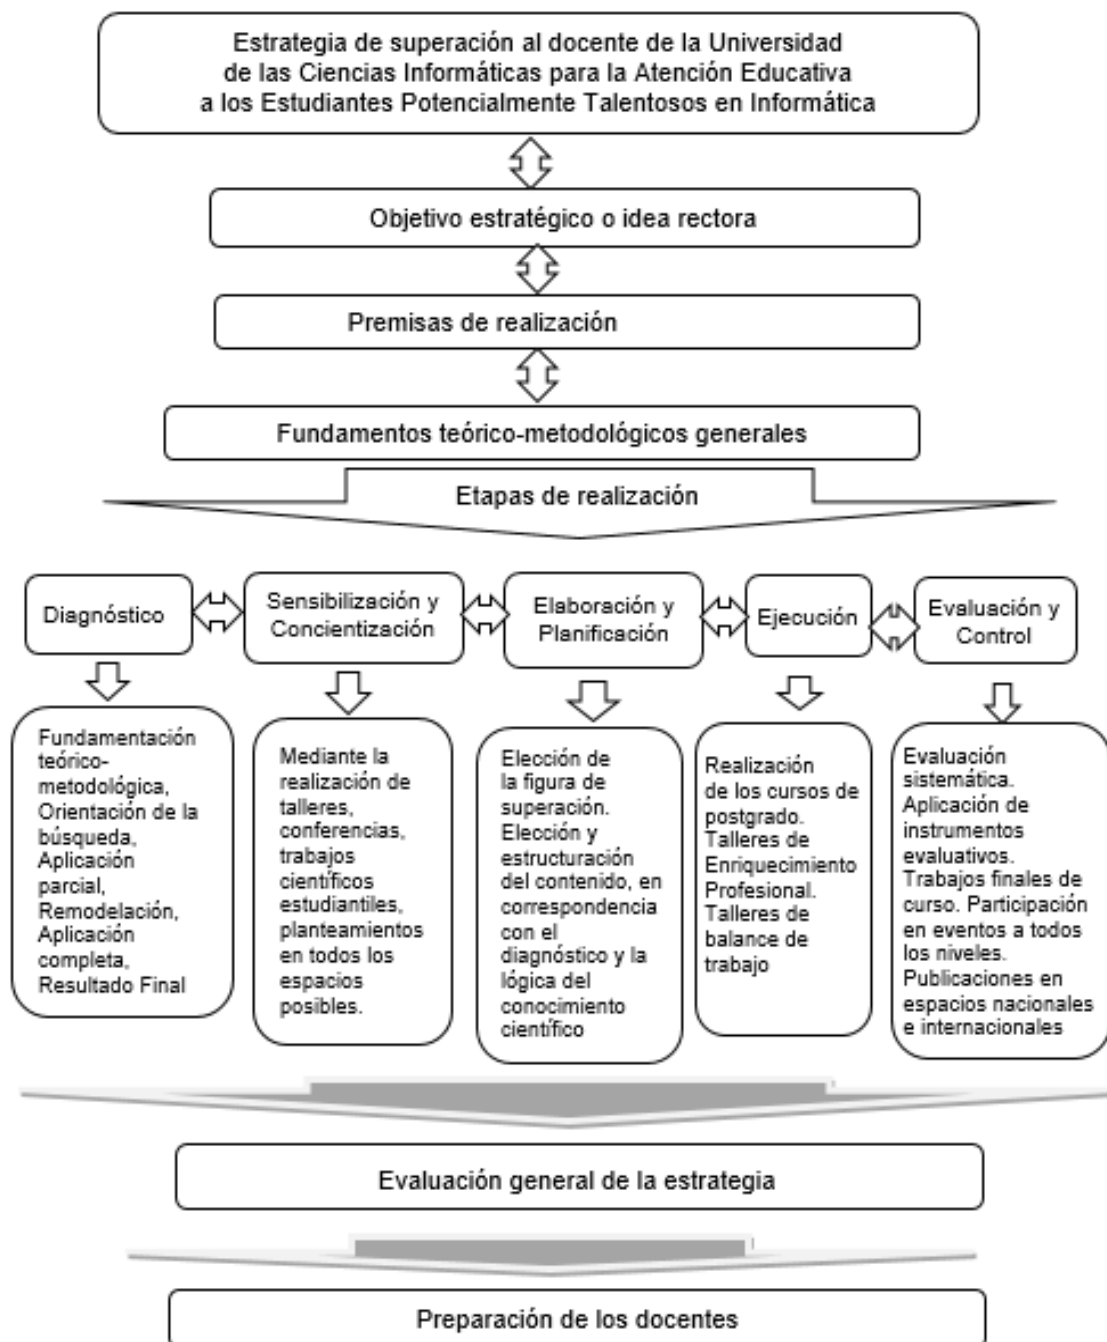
Estrategia de superación al docente de la Universidad de las Ciencias Informáticas para la Atención Educativa a los Estudiantes Potencialmente Talentosos en Informática

Objetivo estratégico o idea rectora

Premisas de realización

Fundamentos teórico-metodológicos generales

Etapas de realización

Diagnóstico

Sensibilización y Concientización

Elaboración y Planificación

Ejecución

Evaluación y Control

Fundamentación teórico-metodológica, Orientación de la búsqueda, Aplicación parcial, Remodelación, Aplicación completa, Resultado Final

Mediante la realización de talleres, conferencias, trabajos científicos estudiantiles, planteamientos en todos los espacios posibles.

Elección de la figura de superación. Elección y estructuración del contenido, en correspondencia con el diagnóstico y la lógica del conocimiento científico

Realización de los cursos de postgrado. Talleres de Enriquecimiento Profesional. Talleres de balance de trabajo

Evaluación sistemática. Aplicación de instrumentos evaluativos. Trabajos finales de curso. Participación en eventos a todos los niveles. Publicaciones en espacios nacionales e internacionales

Evaluación general de la estrategia

Preparación de los docentes